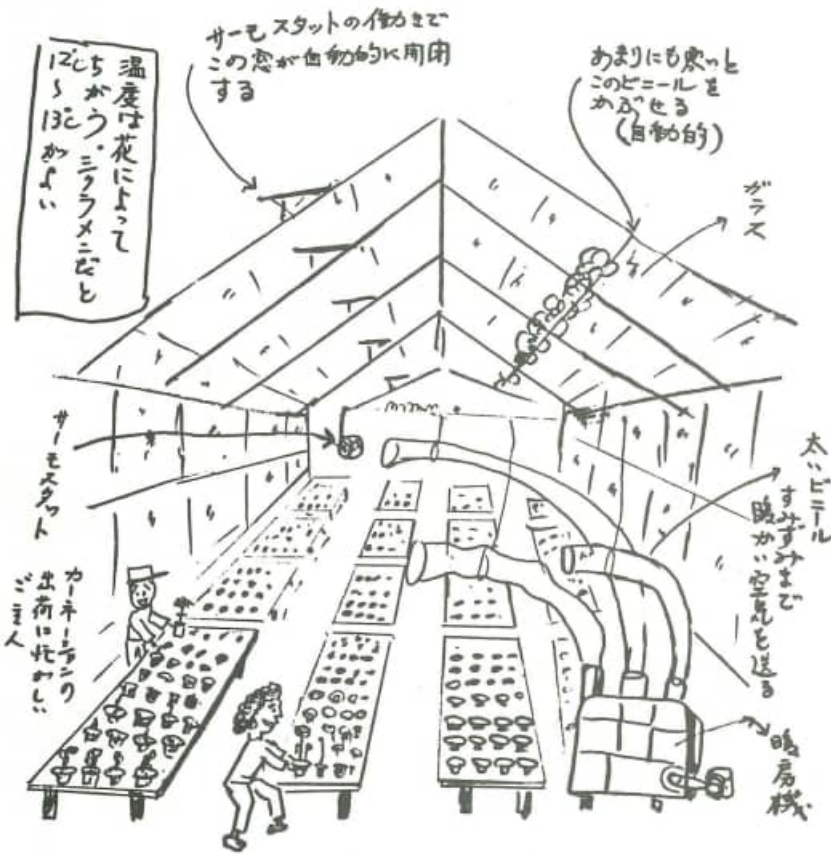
温度は花によってちがう。シクラメンだと12℃~13℃がよい

サーモスタットの働きでこの窓が自動的に開閉する

あまりにも寒いとこのビニールをかぶせる(自動的)

ガラス

サーモスタット

太いビニールすみずみまで暖かい空気を送る

カーネーションの出荷に忙しいご主人

暖房機